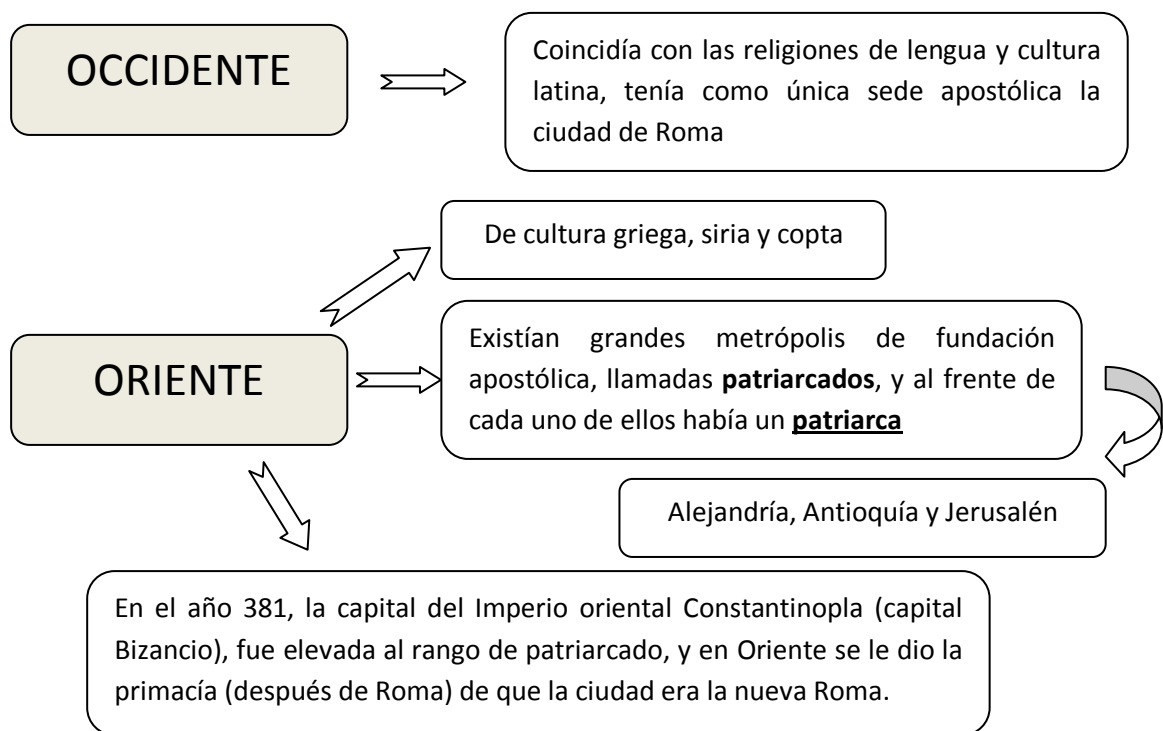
OCCIDENTE

Coincidía con las religiones de lengua y cultura latina, tenía como única sede apostólica la ciudad de Roma

De cultura griega, siria y copta

ORIENTE

Existían grandes metrópolis de fundación apostólica, llamadas **patriarcados**, y al frente de cada uno de ellos había un **patriarca**

Alejandría, Antioquía y Jerusalén

En el año 381, la capital del Imperio oriental Constantinopla (capital Bizancio), fue elevada al rango de patriarcado, y en Oriente se le dio la primacía (después de Roma) de que la ciudad era la nueva Roma.